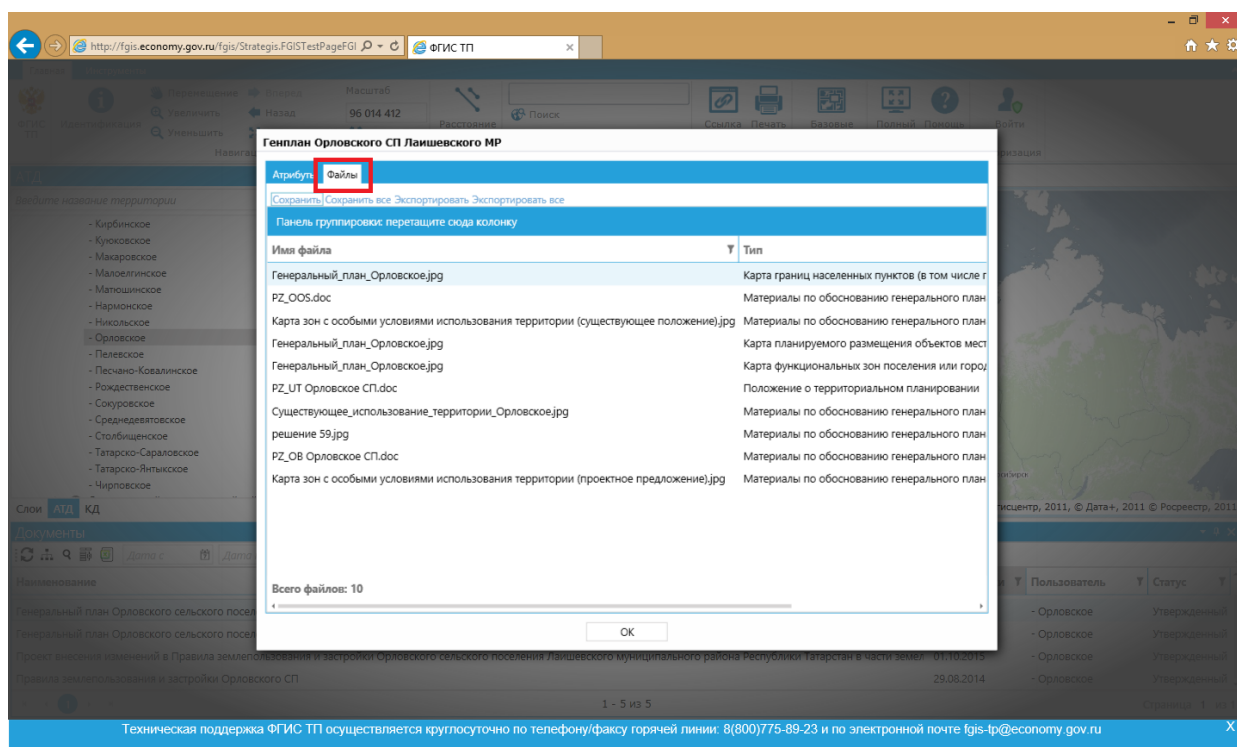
http://fgis.economy.gov.ru/fgis/Strategis.FGISTestPageFGI ФГИС ТП

Главная

ФГИС ТП Информация Перемещение Увеличить Уменьшить Назад Масштаб 96 014 412 Расстояние Поиск Ссылка Печать Базовые Полный Помощь Войти

Навигация Авторизация

АТД

Введите название территории

- Кирбинское
- Кукоовское
- Макаровское
- Малоелгинское
- Матюшинское
- Нармонское
- Никольское
- Орловское
- Пелевское
- Песчано-Ковалинское
- Рождественское
- Сокуровское
- Среднедевятовское
- Столбищенское
- Татарско-Саралорское
- Татарско-Янтыкское
- Чирповское

Слои АТД КД

Документы

Наименование

Генеральный план Орловского сельского посел
Генеральный план Орловского сельского посел
Проект внесения изменений в Правила землепользования и застройки Орловского сельского поселения Лаишевского муниципального района Республики Татарстан в части земел 01.10.2015
Правила землепользования и застройки Орловского СП 29.08.2014

Пользователь Статус
- Орловское Утвержденный
- Орловское Утвержденный
- Орловское Утвержденный
- Орловское Утвержденный

1 - 5 из 5

Генплан Орловского СП Лаишевского МР

Атрибуты Файлы

Сохранить Сохранить все Экспортировать Экспортировать все

Панель группировки: перетащите сюда колонку

| Имя файла | Тип |
|---|---|
| Генеральный_план_Орловское.jpg | Карта границ населенных пунктов (в том числе г |
| PZ_OOS.doc | Материалы по обоснованию генерального план |
| Карта зон с особыми условиями использования территории (существующее положение).jpg | Материалы по обоснованию генерального план |
| Генеральный_план_Орловское.jpg | Карта планируемого размещения объектов мест |
| Генеральный_план_Орловское.jpg | Карта функциональных зон поселения или город |
| PZ_UT Орловское СП.doc | Положение о территориальном планировании |
| Существующее_использование_территории_Орловское.jpg | Материалы по обоснованию генерального план |
| решение 59.jpg | Материалы по обоснованию генерального план |
| PZ_OB Орловское СП.doc | Материалы по обоснованию генерального план |
| Карта зон с особыми условиями использования территории (проектное предложение).jpg | Материалы по обоснованию генерального план |

Всего файлов: 10

OK

тисцентр, 2011, © Дата+, 2011 © Росреестр, 2011

Техническая поддержка ФГИС ТП осуществляется круглосуточно по телефону/факсу горячей линии: 8(800)775-89-23 и по электронной почте fgis-tp@economy.gov.ru